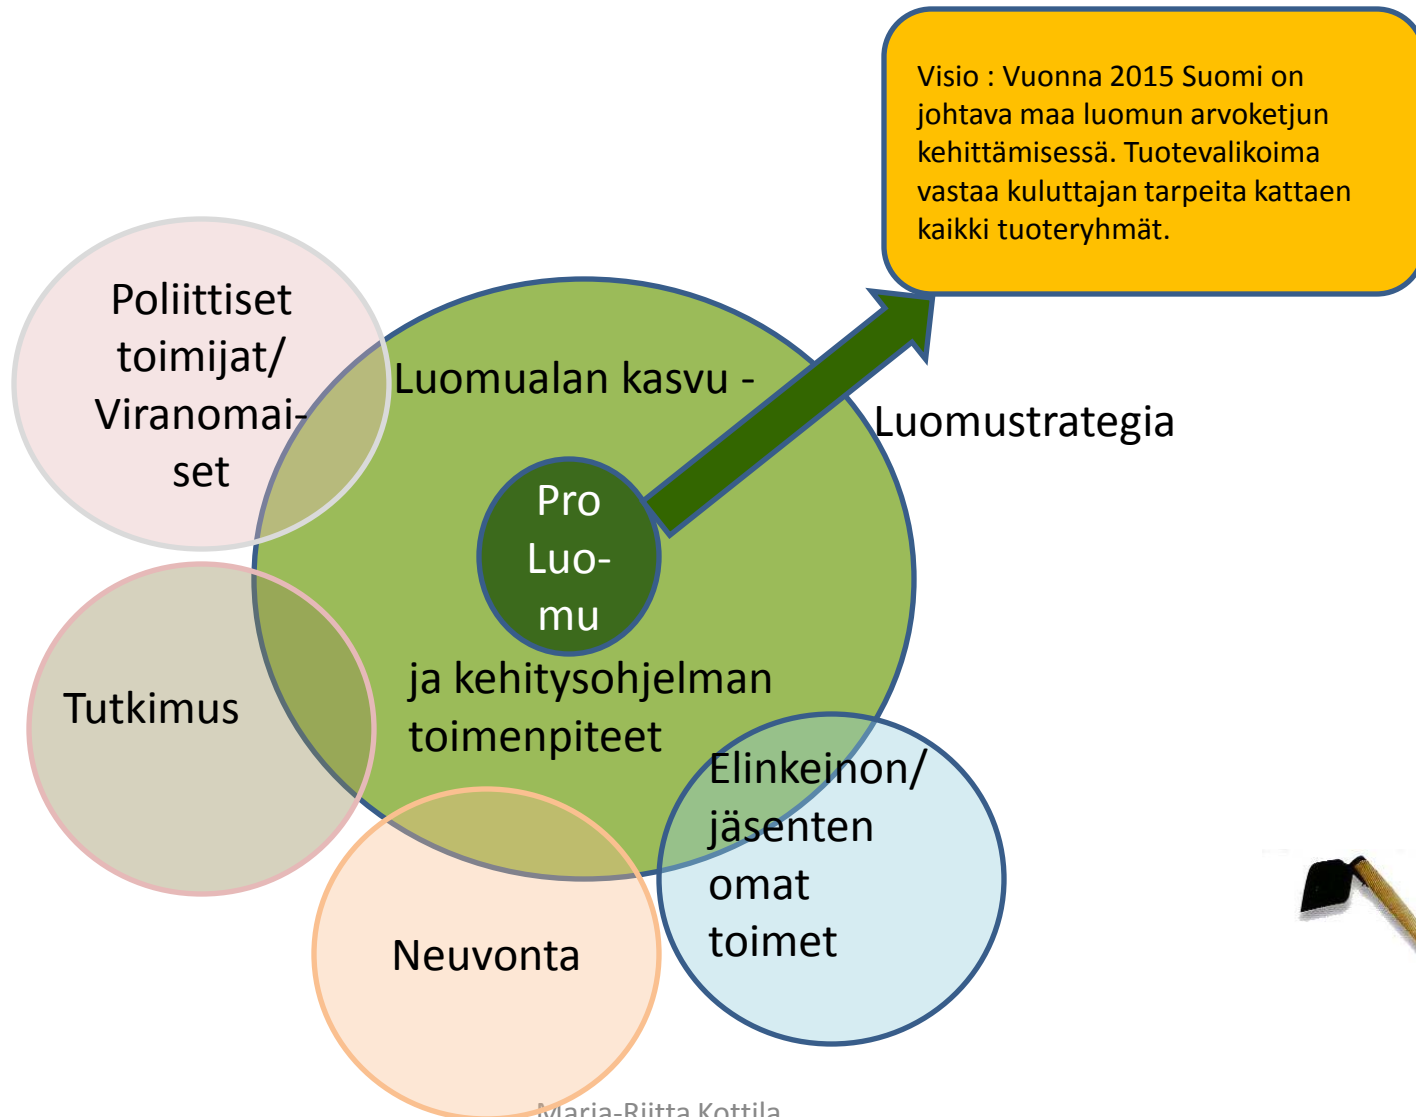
Visio : Vuonna 2015 Suomi on johtava maa luomun arvoketjun kehittämisessä. Tuotevalikoima vastaa kuluttajan tarpeita kattaen kaikki tuoteryhmät.

Poliittiset toimijat/ Viranomaiset

Luomualan kasvu - Luomustrategia

Pro Luomu

ja kehitysohjelman toimenpiteet

Tutkimus

Elinkeinon/ jäsenten omat toimet

Neuvonta

Maria-Riitta Kottila